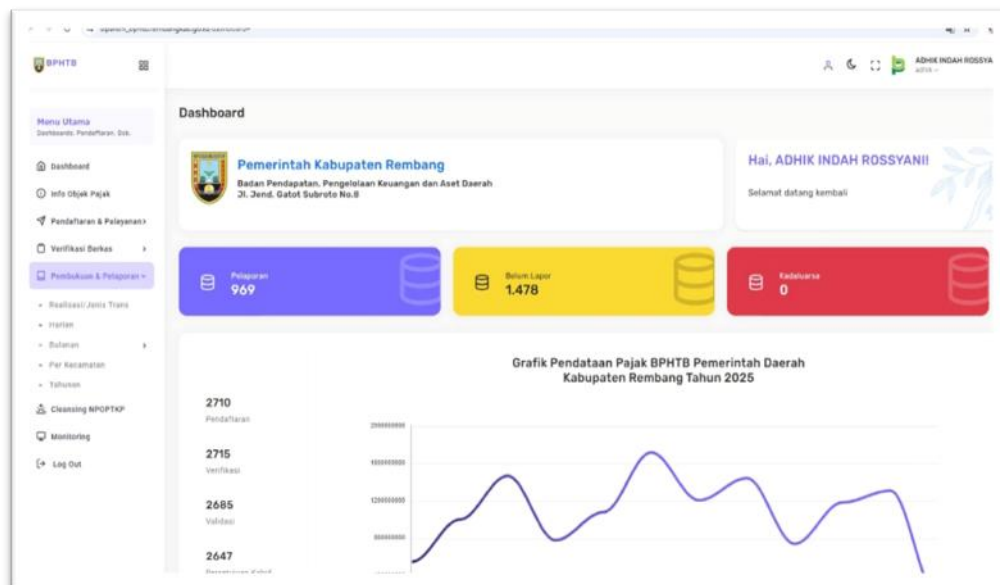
BPHTB

ADHIK INDAH ROSSYA
admin

Menu Utama
Dashboards, Pendaftaran, Dsb.

Dashboard

Info Objek Pajak

Pendaftaran & Pelayanan

Verifikasi Berkas

Pembukuan & Pelaporan

Realisasi Jenis Trans

Harian

Bulanan

Per Kecamatan

Tahunan

Cleansing NPOPTKP

Monitoring

Log Out

Dashboard

Pemerintah Kabupaten Rembang
Badan Pendapatan, Pengelolaan Keuangan dan Aset Daerah
Jl. Jend. Gatot Subroto No.8

Hai, ADHIK INDAH ROSSYANI!
Selamat datang kembali

Pelaporan
969

Belum Lapor
1.478

Kadaluarsa
0

Grafik Pendataan Pajak BPHTB Pemerintah Daerah Kabupaten Rembang Tahun 2025

2710
Pendaftaran

2715
Verifikasi

2685
Validasi

2647
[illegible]

2000000000
1600000000
1200000000
800000000